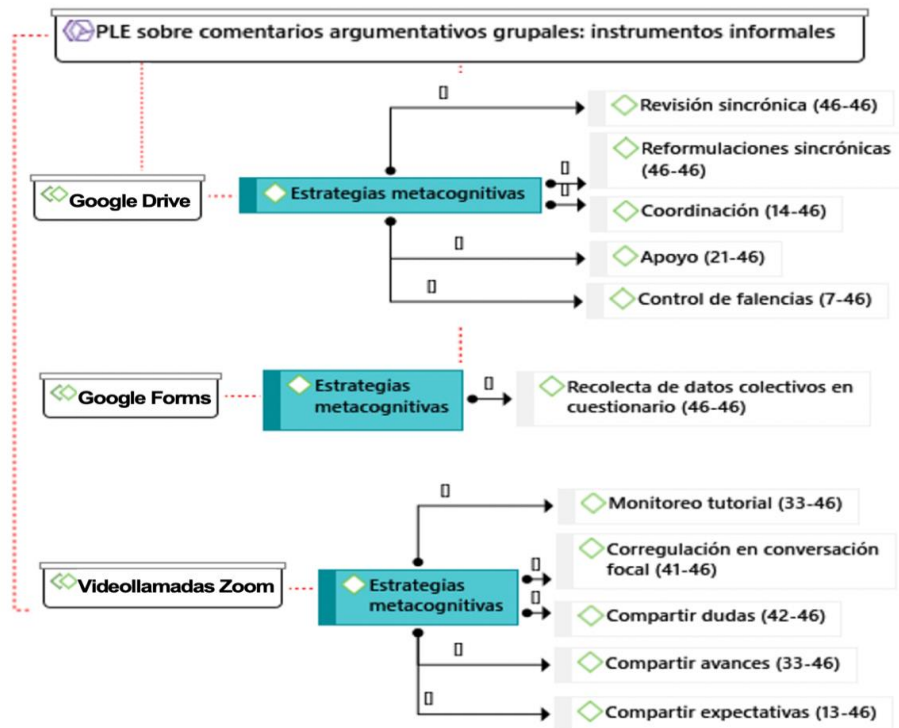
PLE sobre comentarios argumentativos grupales: instrumentos informales

Google Drive

Estrategias metacognitivas

Revisión sincrónica (46-46)

Reformulaciones sincrónicas (46-46)

Coordinación (14-46)

Apoyo (21-46)

Control de falencias (7-46)

Google Forms

Estrategias metacognitivas

Recolecta de datos colectivos en cuestionario (46-46)

Videollamadas Zoom

Estrategias metacognitivas

Monitoreo tutorial (33-46)

Corregulación en conversación focal (41-46)

Compartir dudas (42-46)

Compartir avances (33-46)

Compartir expectativas (13-46)